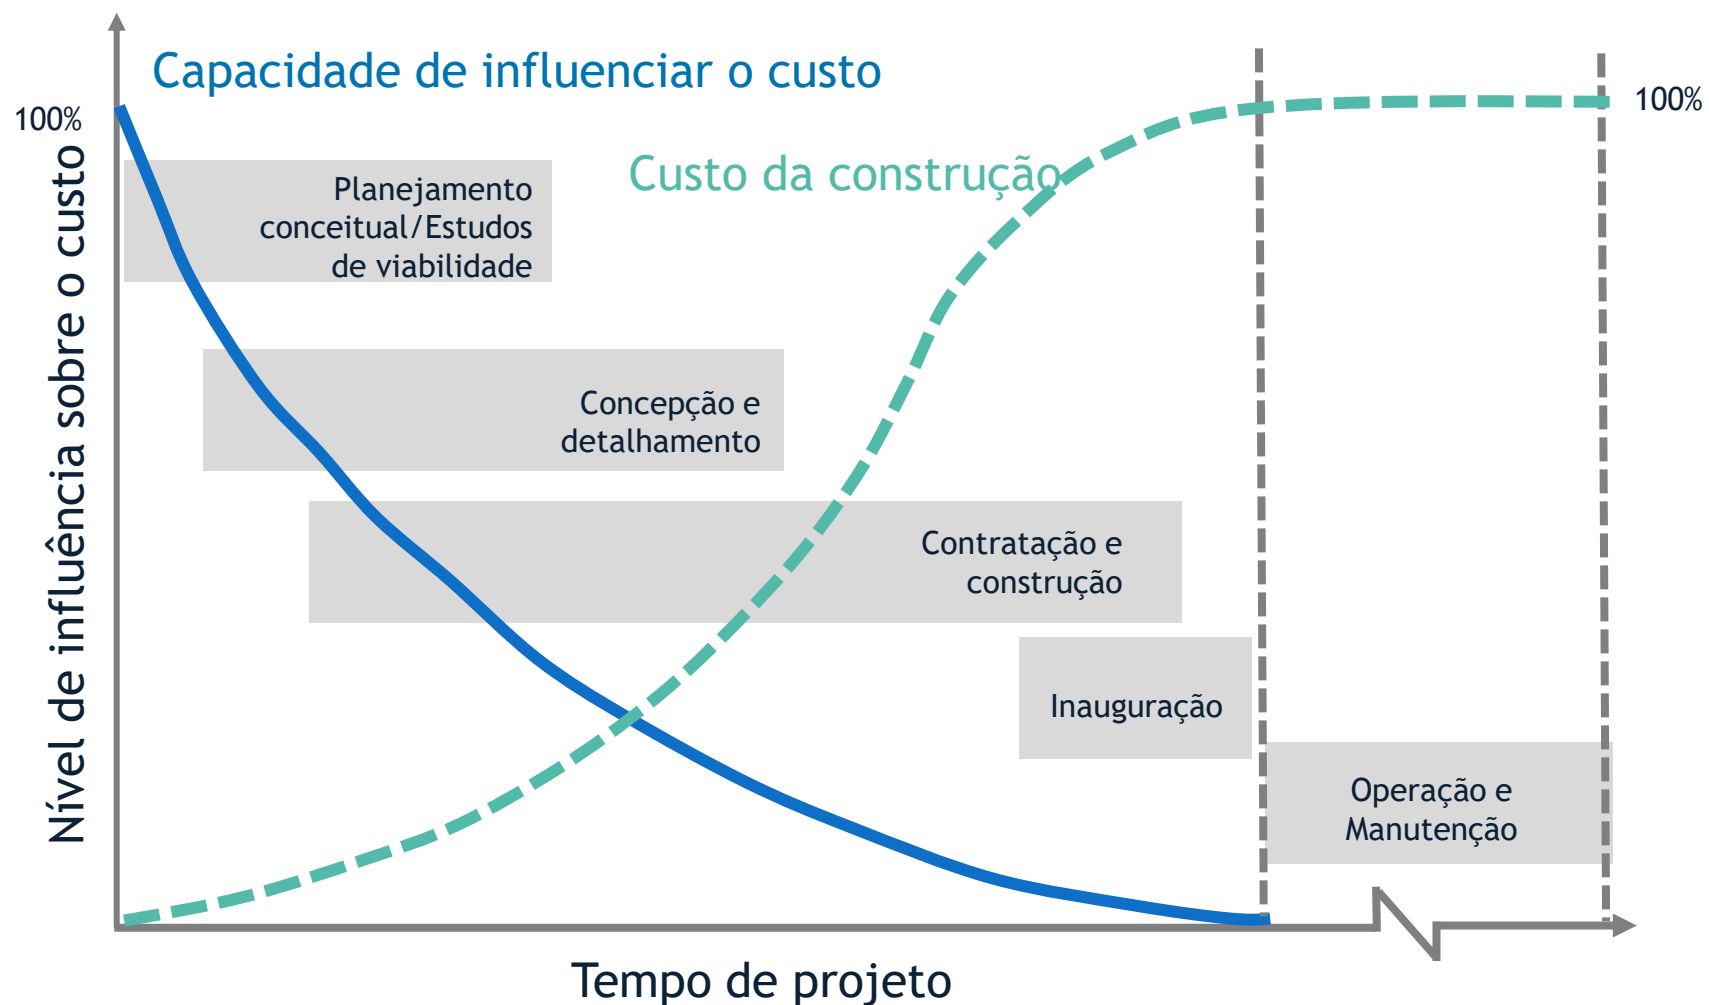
Capacidade de influenciar o custo

100%

100%

Nível de influência sobre o custo

Custo da construção

Planejamento conceitual/Estudos de viabilidade

Concepção e detalhamento

Contratação e construção

Inauguração

Operação e Manutenção

Tempo de projeto